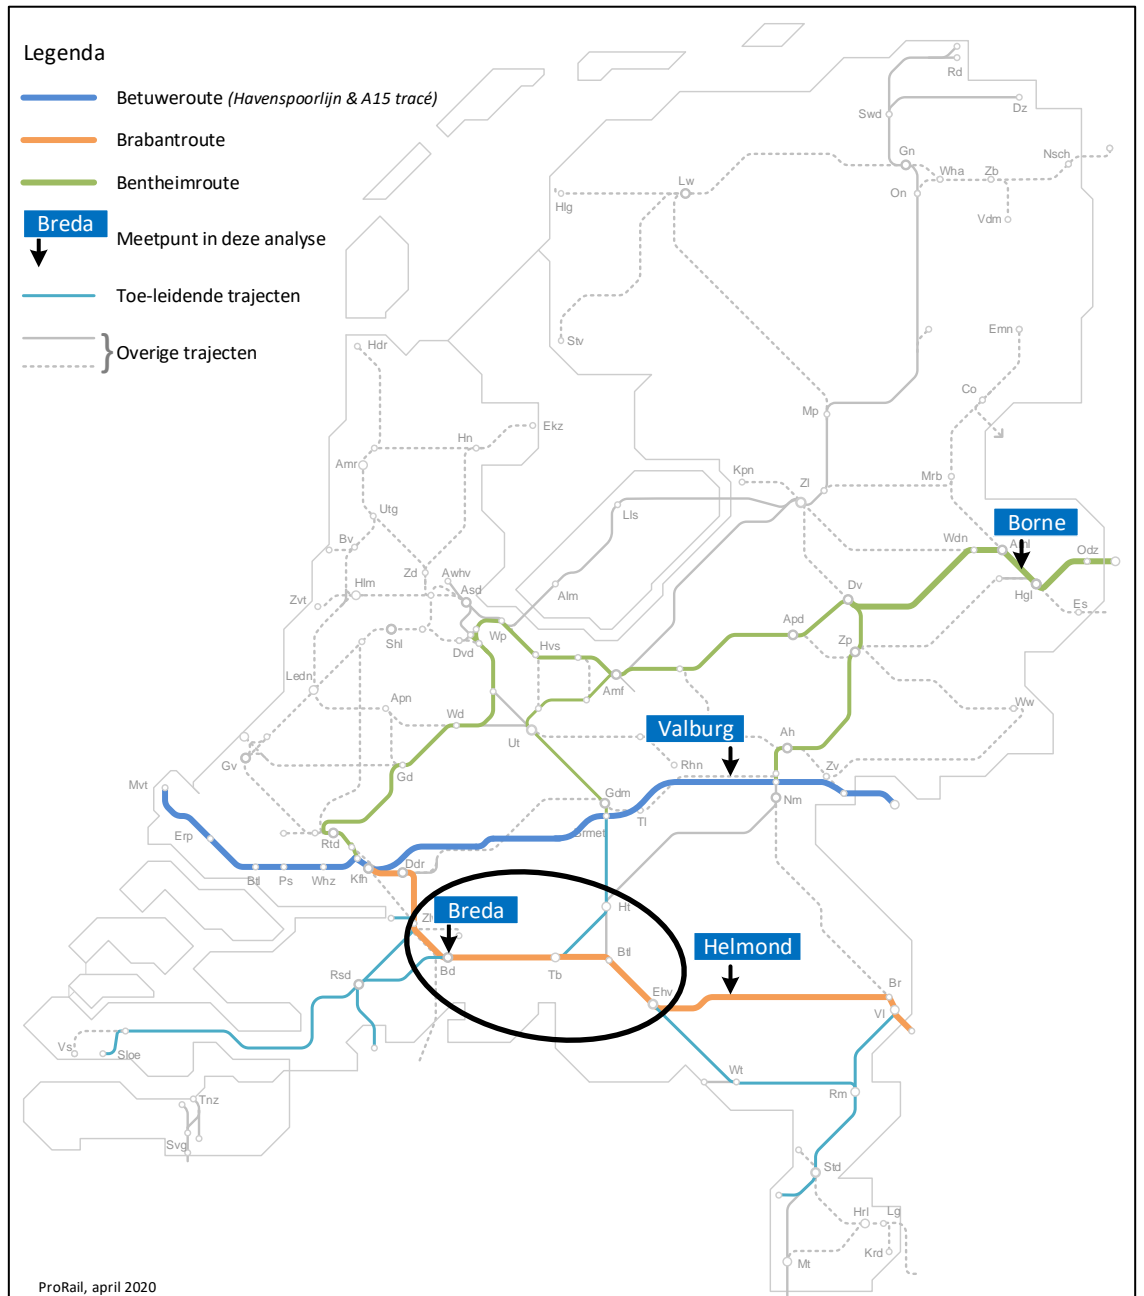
Legenda

Betuweroute *(Havenspoorlijn & A15 tracé)*

Brabantroute

Bentheimroute

Breda
Meetpunt in deze analyse

Toe-leidende trajecten

Overige trajecten

Rd
Swd
Dz
Gn
Nsch
Wha
Zb
On
Vdm
Lw
Hlg
Stv
Emn
Co
Mp
Hdr
Ekz
Hn
Amr
Kpn
Zl
Mrb
Utg
Lls
Bv
Zd
Awhv
Asd
Hlm
Zvt
Alm
Wdn
Borne
Aml
Odz
Hgl
Es
Dv
Apd
Zp
Shl
Wp
Dvd
Hvs
Amf
Ledn
Apn
Wd
Ut
Valburg
Ah
Ww
Gv
Rhn
Zv
Gd
Mvt
Gdm
Nm
Erp
Tl
Gmet
Rtd
Btl
Ps
Whz
Kfh
Ddr
Breda
Zlw
Ht
Bd
Tb
Btl
Helmond
Rsd
Ehv
Br
Vl
Vs
Sloe
Wt
Rm
Tnz
Svg
Std
Hrl
Lg
Krd
Mt

ProRail, april 2020